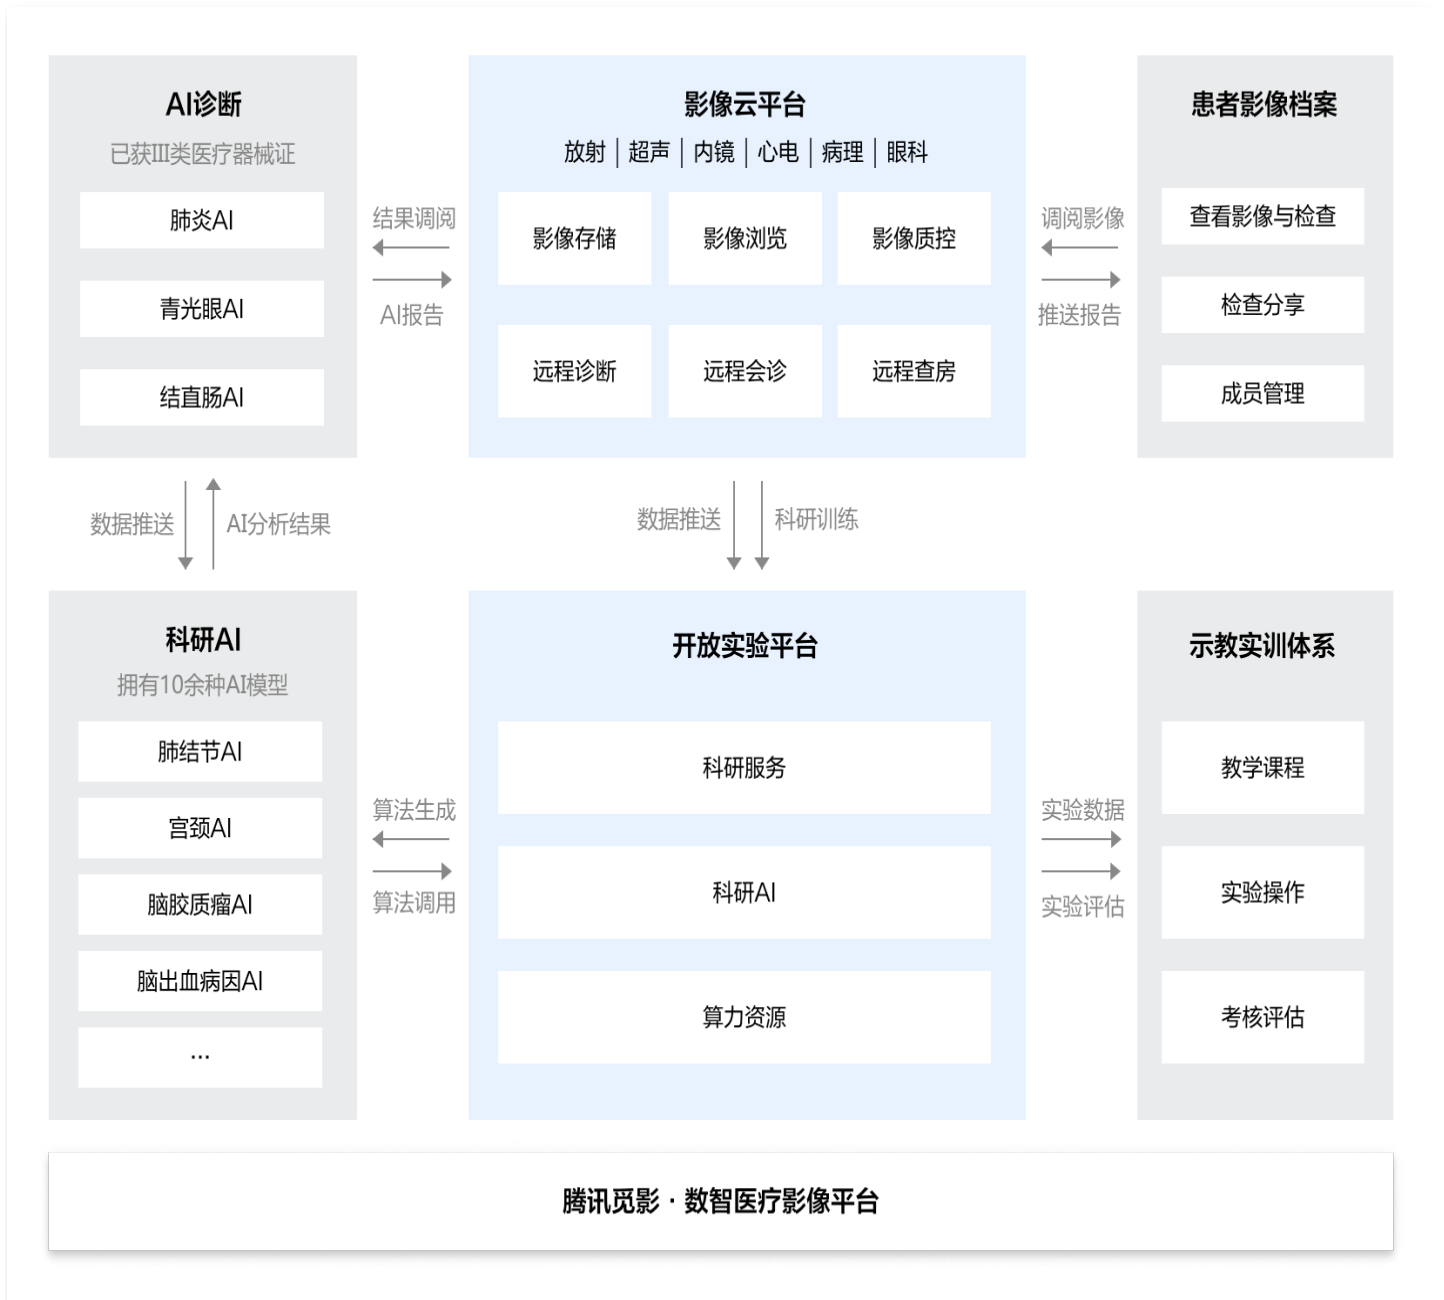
AI诊断
已获III类医疗器械证

肺炎AI

青光眼AI

结直肠AI

结果调阅

AI报告

影像云平台
放射 | 超声 | 内镜 | 心电 | 病理 | 眼科

影像存储

影像浏览

影像质控

远程诊断

远程会诊

远程查房

调阅影像

推送报告

患者影像档案

查看影像与检查

检查分享

成员管理

数据推送

AI分析结果

数据推送

科研训练

科研AI
拥有10余种AI模型

肺结节AI

宫颈AI

脑胶质瘤AI

脑出血病因AI

...

算法生成

算法调用

开放实验平台

科研服务

科研AI

算力资源

实验数据

实验评估

示教实训体系

教学课程

实验操作

考核评估

腾讯觅影 · 数智医疗影像平台